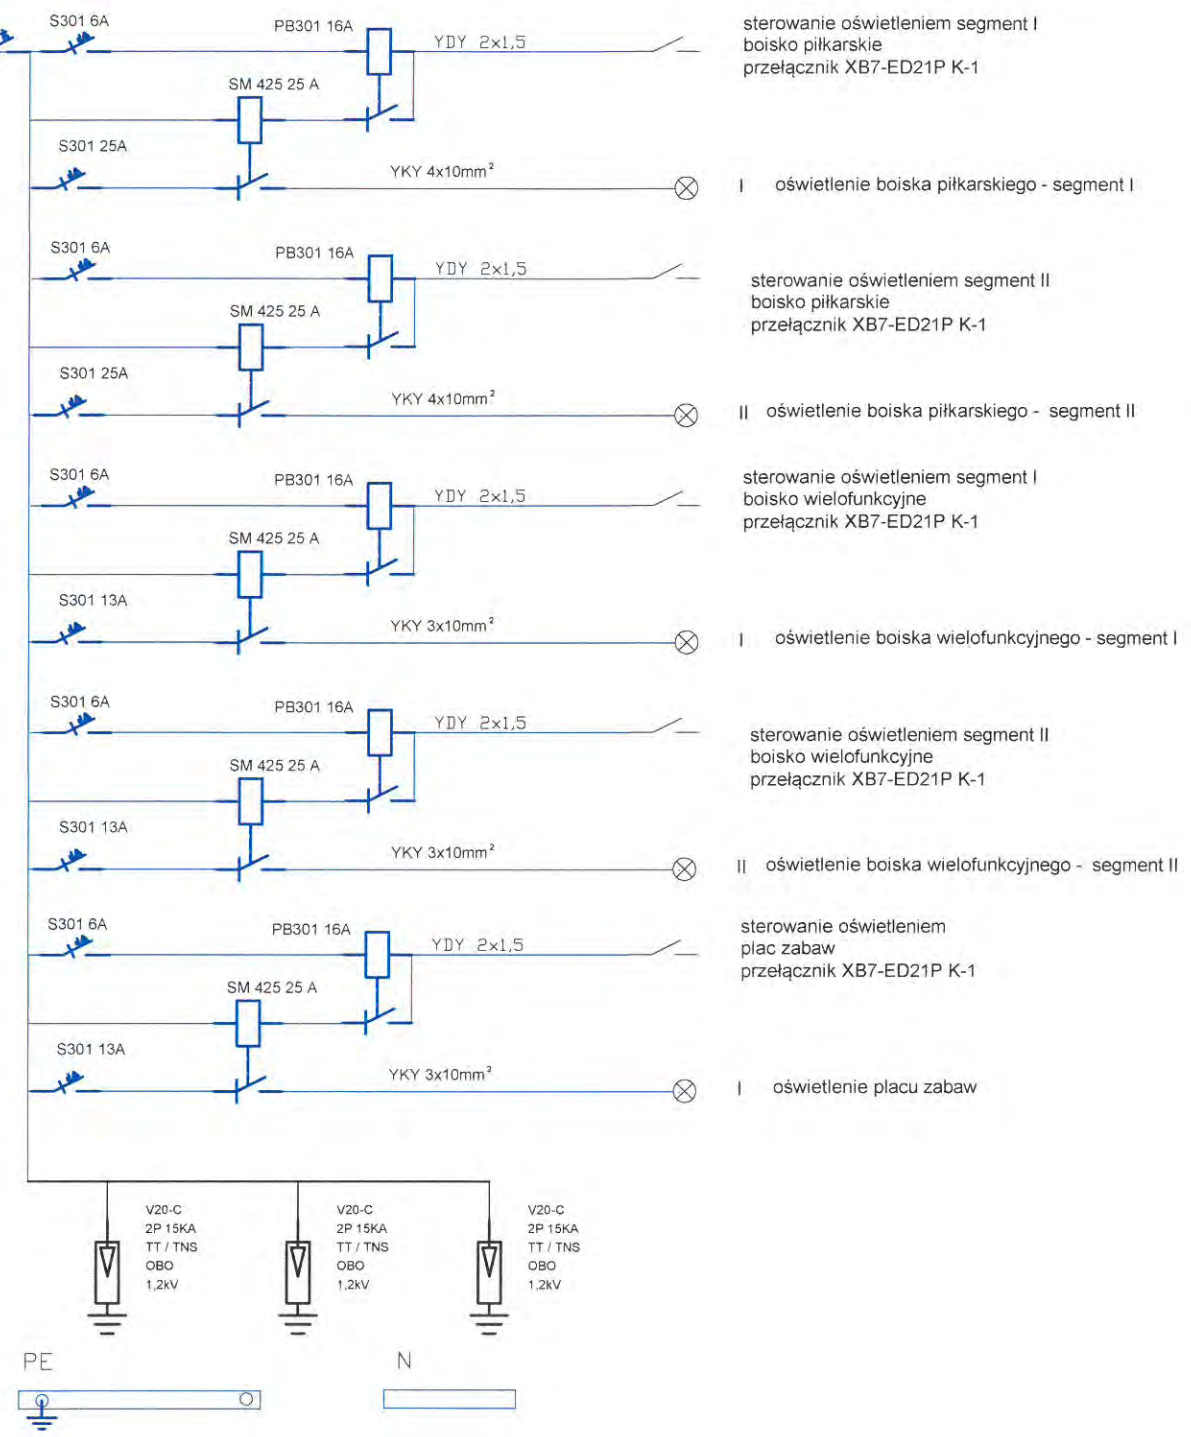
S301 6A
PB301 16A
YDY 2x1,5
sterowanie oświetleniem segment I
boisko piłkarskie
przełącznik XB7-ED21P K-1
SM 425 25 A
S301 25A
YKY 4x10mm$^2$
I oświetlenie boiska piłkarskiego - segment I

S301 6A
PB301 16A
YDY 2x1,5
sterowanie oświetleniem segment II
boisko piłkarskie
przełącznik XB7-ED21P K-1
SM 425 25 A
S301 25A
YKY 4x10mm$^2$
II oświetlenie boiska piłkarskiego - segment II

S301 6A
PB301 16A
YDY 2x1,5
sterowanie oświetleniem segment I
boisko wielofunkcyjne
przełącznik XB7-ED21P K-1
SM 425 25 A
S301 13A
YKY 3x10mm$^2$
I oświetlenie boiska wielofunkcyjnego - segment I

S301 6A
PB301 16A
YDY 2x1,5
sterowanie oświetleniem segment II
boisko wielofunkcyjne
przełącznik XB7-ED21P K-1
SM 425 25 A
S301 13A
YKY 3x10mm$^2$
II oświetlenie boiska wielofunkcyjnego - segment II

S301 6A
PB301 16A
YDY 2x1,5
sterowanie oświetleniem
plac zabaw
przełącznik XB7-ED21P K-1
SM 425 25 A
S301 13A
YKY 3x10mm$^2$
I oświetlenie placu zabaw

V20-C
2P 15KA
TT / TNS
OBO
1,2kV

V20-C
2P 15KA
TT / TNS
OBO
1,2kV

V20-C
2P 15KA
TT / TNS
OBO
1,2kV

PE
N